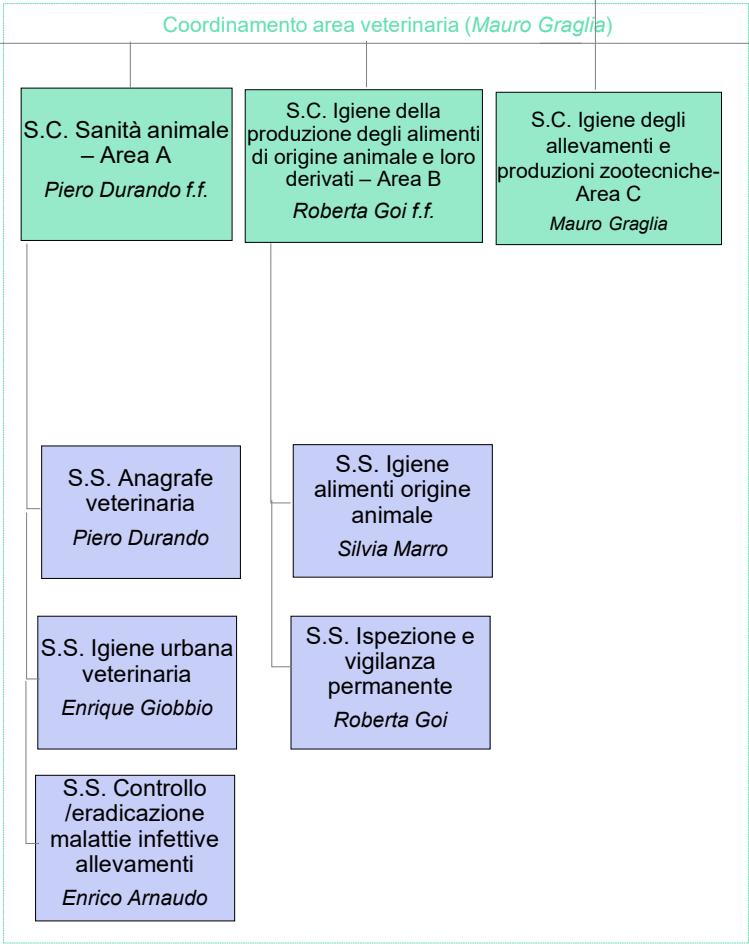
Coordinamento area veterinaria (*Mauro Graglia*)

S.C. Sanità animale – Area A
*Piero Durando f.f.*

S.C. Igiene della produzione degli alimenti di origine animale e loro derivati – Area B
*Roberta Goi f.f.*

S.C. Igiene degli allevamenti e produzioni zootecniche-Area C
*Mauro Graglia*

S.S. Anagrafe veterinaria
*Piero Durando*

S.S. Igiene urbana veterinaria
*Enrique Giobbio*

S.S. Controllo /eradicazione malattie infettive allevamenti
*Enrico Arnaudo*

S.S. Igiene alimenti origine animale
*Silvia Marro*

S.S. Ispezione e vigilanza permanente
*Roberta Goi*